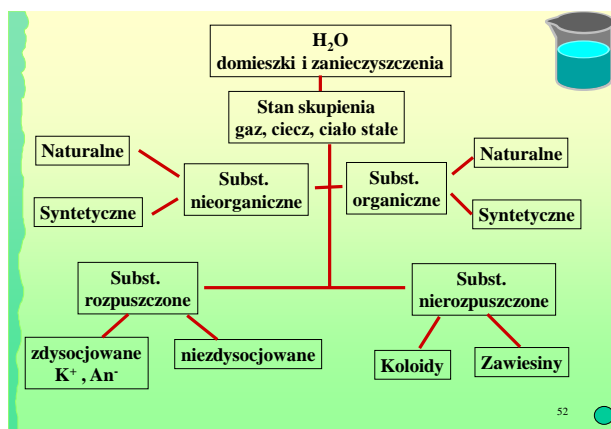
$H_2O$
domieszki i zanieczyszczenia

Stan skupienia
gaz, ciecz, ciało stałe

Naturalne

Syntetyczne

Subst.
nieorganiczne

Subst.
organiczne

Naturalne

Syntetyczne

Subst.
rozpuszczone

Subst.
nierozpuszczone

zdysocjowane
$K^+$, $An^-$

niezdysocjowane

Koloidy

Zawiesiny

52